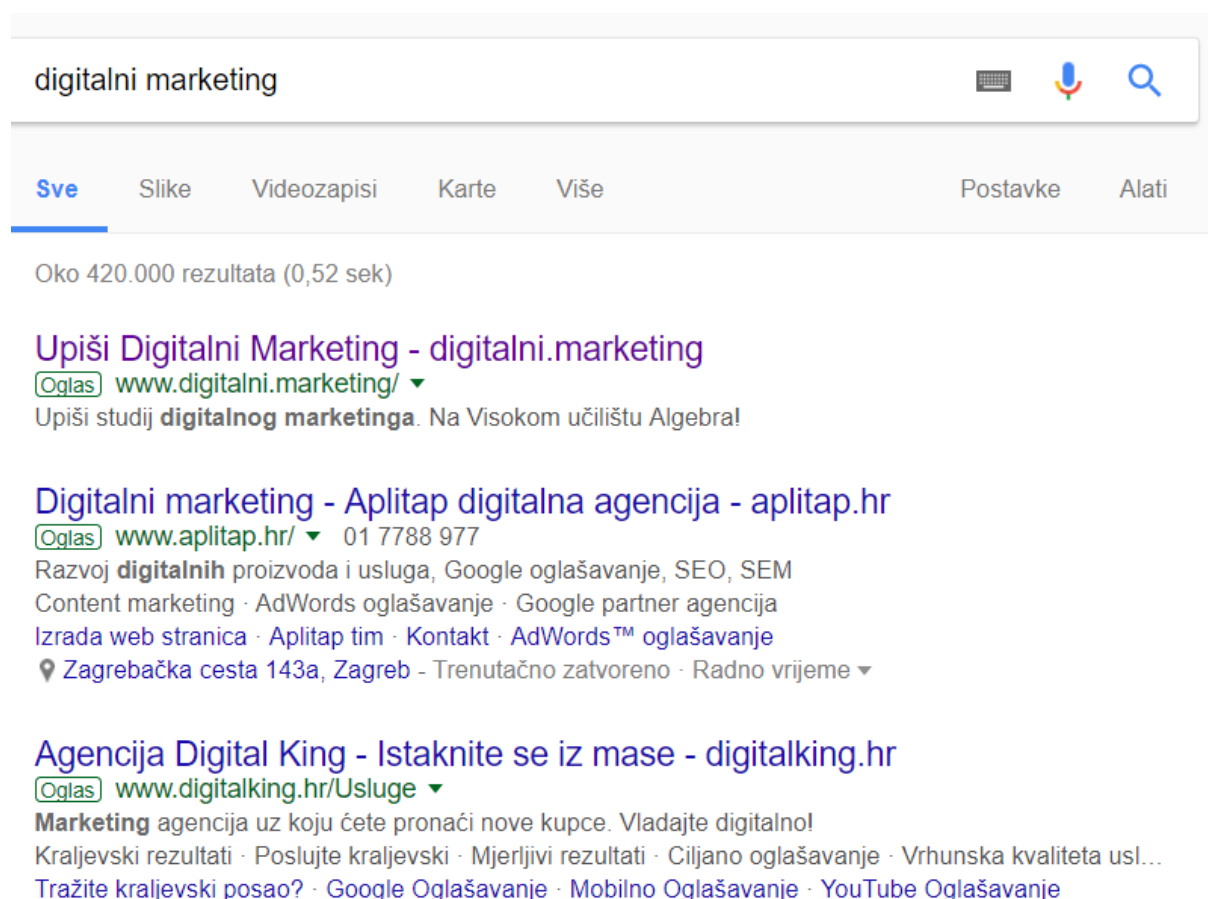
digitalni marketing

Sve Slike Videozapisi Karte Više Postavke Alati

Oko 420.000 rezultata (0,52 sek)

Upiši Digitalni Marketing - digitalni.marketing
Oglas www.digitalni.marketing/
Upiši studij digitalnog marketinga. Na Visokom učilištu Algebra!

Digitalni marketing - Aplitap digitalna agencija - aplitap.hr
Oglas www.aplitap.hr/ 01 7788 977
Razvoj digitalnih proizvoda i usluga, Google oglašavanje, SEO, SEM
Content marketing · AdWords oglašavanje · Google partner agencija
Izrada web stranica · Aplitap tim · Kontakt · AdWords™ oglašavanje
Zagrebačka cesta 143a, Zagreb - Trenutačno zatvoreno · Radno vrijeme

Agencija Digital King - Istaknite se iz mase - digitalking.hr
Oglas www.digitalking.hr/Usluge
Marketing agencija uz koju ćete pronaći nove kupce. Vladajte digitalno!
Kraljevski rezultati · Poslujte kraljevski · Mjerljivi rezultati · Ciljano oglašavanje · Vrhunska kvaliteta usl...
Tražite kraljevski posao? · Google Oglašavanje · Mobilno Oglašavanje · YouTube Oglašavanje